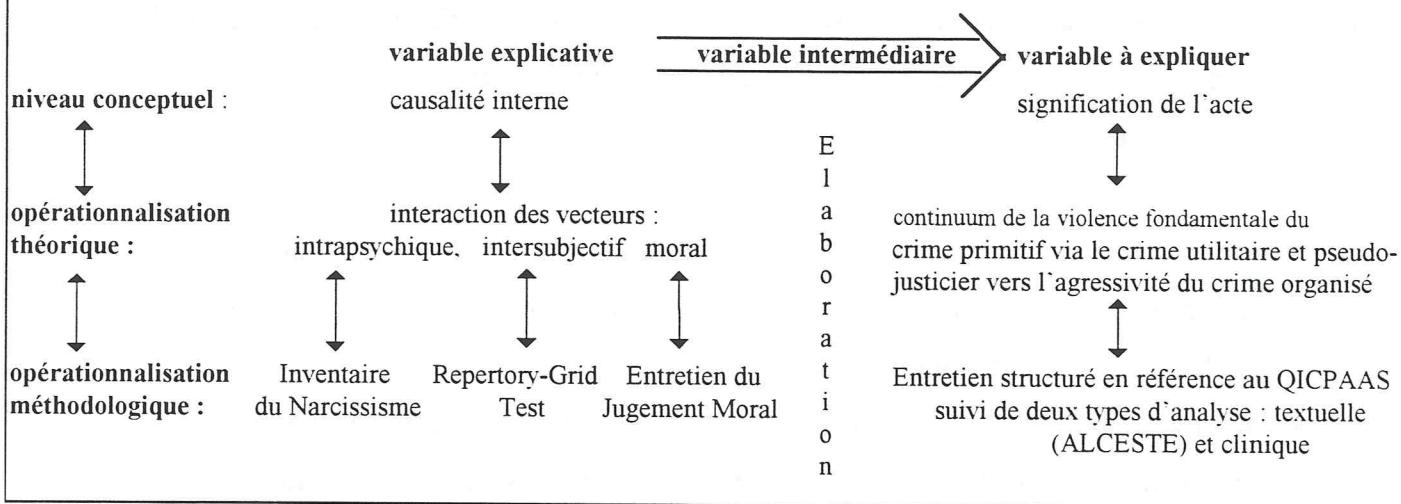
variable explicative

variable intermédiaire

variable à expliquer

niveau conceptuel :

causalité interne

signification de l`acte

E
l
a
b
o
r
a
t
i
o
n

opérationnalisation théorique :

interaction des vecteurs : intrapsychique, intersubjectif moral

continuum de la violence fondamentale du crime primitif via le crime utilitaire et pseudo-justicier vers l`agressivité du crime organisé

opérationnalisation méthodologique :

Inventaire du Narcissisme

Repertory-Grid Test

Entretien du Jugement Moral

Entretien structuré en référence au QICPAAS suivi de deux types d`analyse : textuelle (ALCESTE) et clinique